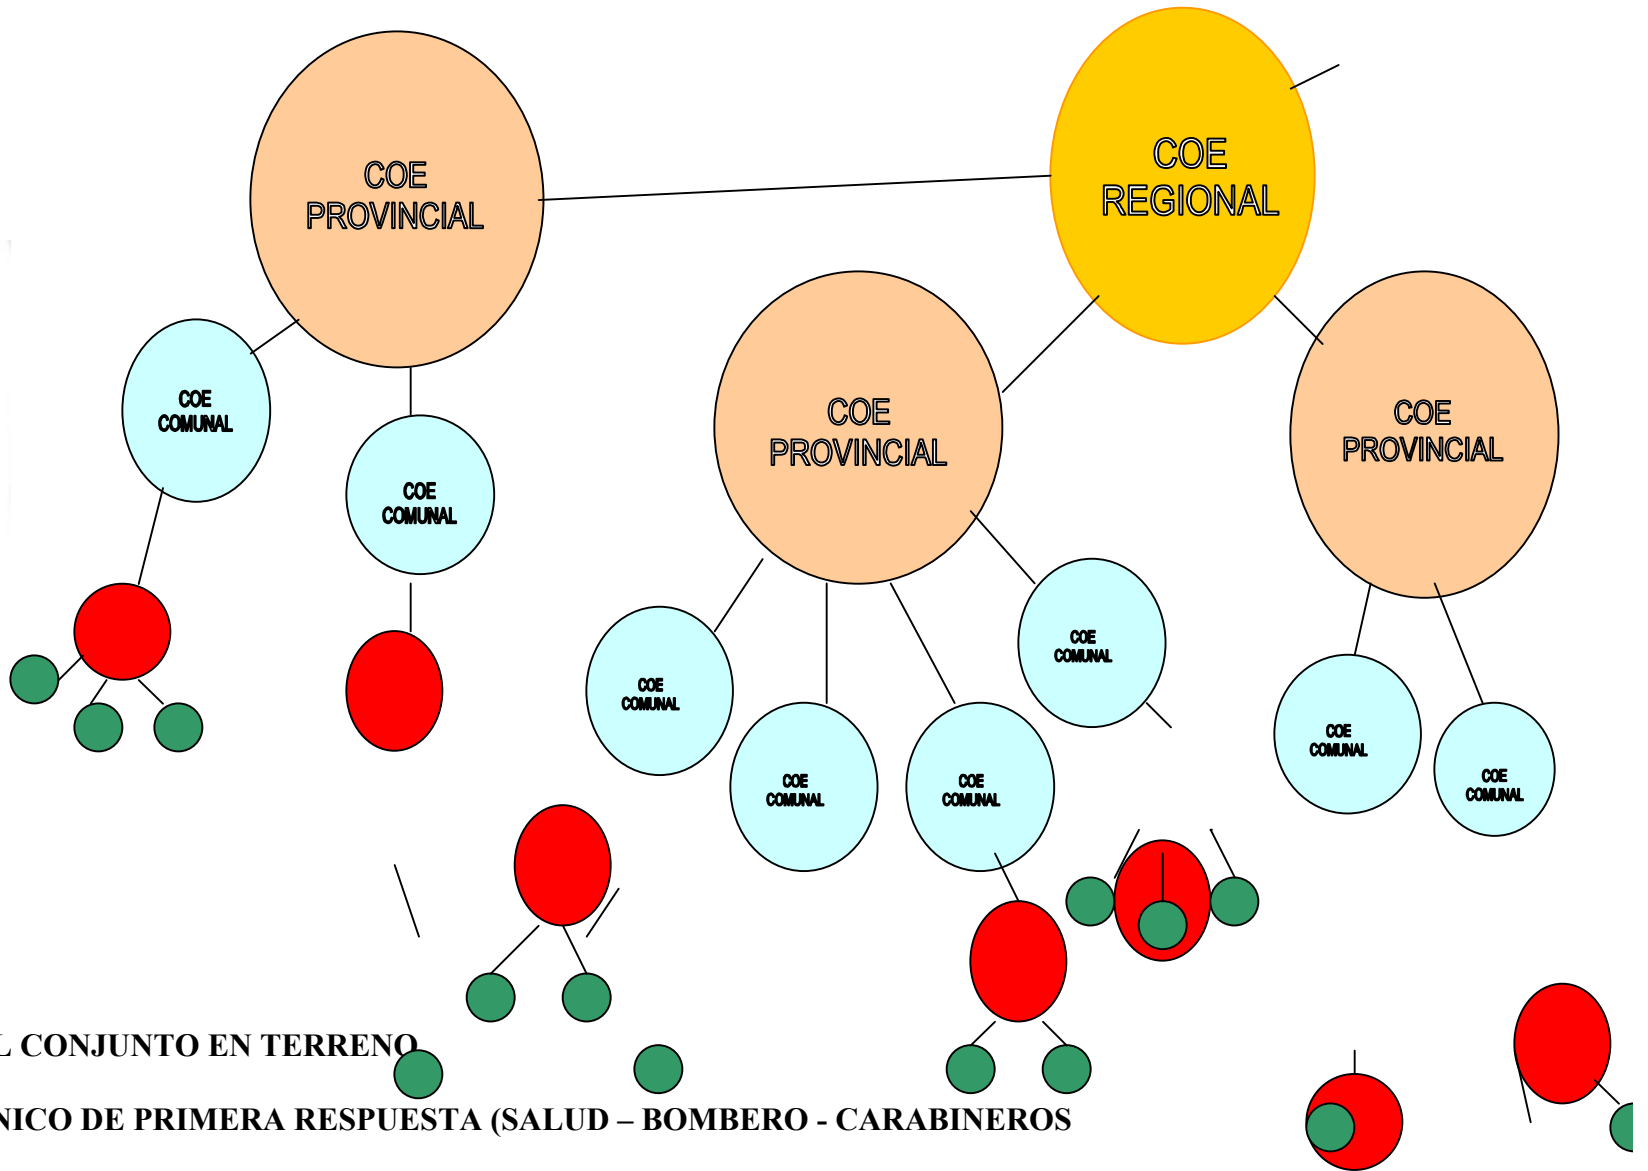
COE PROVINCIAL

COE REGIONAL

COE COMUNAL

COE COMUNAL

COE PROVINCIAL

COE PROVINCIAL

COE COMUNAL

COE COMUNAL

COE COMUNAL

COE COMUNAL

COE COMUNAL

COE COMUNAL

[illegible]L CONJUNTO EN TERRENO

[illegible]NICO DE PRIMERA RESPUESTA (SALUD – BOMBERO - CARABINEROS